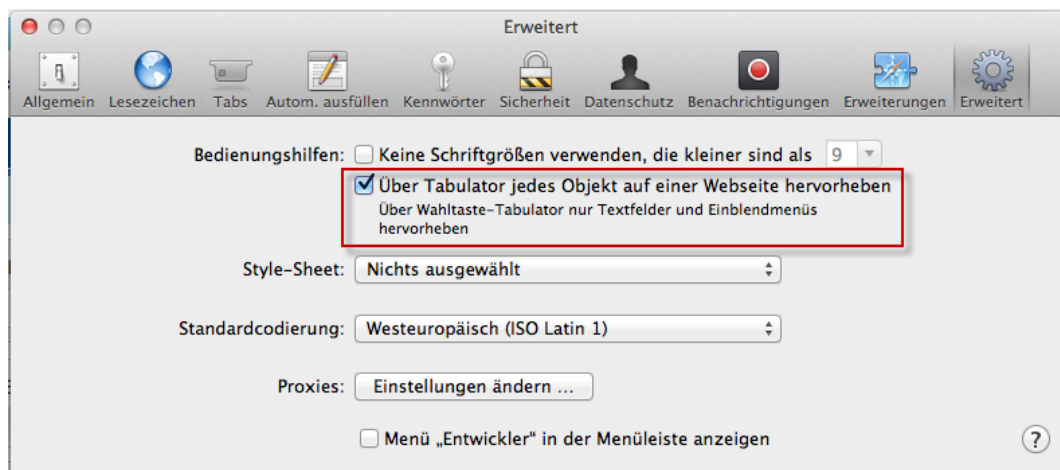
Erweitert

Allgemein Lesezeichen Tabs Autom. ausfüllen Kennwörter Sicherheit Datenschutz Benachrichtigungen Erweiterungen Erweitert

Bedienungshilfen: Keine Schriftgrößen verwenden, die kleiner sind als 9

Über Tabulator jedes Objekt auf einer Webseite hervorheben

Über Wahltaste-Tabulator nur Textfelder und Einblendmenüs hervorheben

Style-Sheet: Nichts ausgewählt

Standardcodierung: Westeuropäisch (ISO Latin 1)

Proxies: Einstellungen ändern ...

Menü „Entwickler" in der Menüleiste anzeigen

?